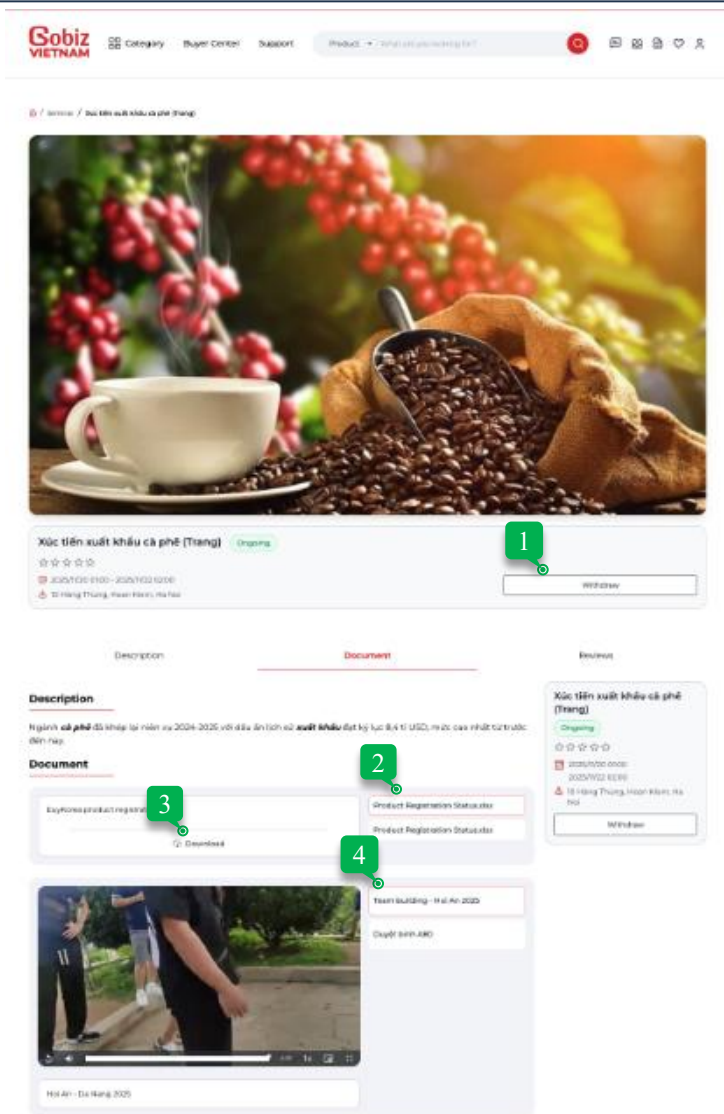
Gobiz VIETNAM

Category Buyer Center Support Product What are you looking for?

/ Service / Xúc tiến xuất khẩu cà phê (Trang)

Xúc tiến xuất khẩu cà phê (Trang) Ongoing

2025/11/20 01:00 - 2025/11/22 02:00

10 Hàng Thùng, Hoan Kiem, Ha Noi

1

Withdraw

Description Document Reviews

Description

Ngành cà phê đã khép lại niên vụ 2024-2025 với dấu ấn lịch sử xuất khẩu đạt kỷ lục 8,4 tỉ USD, mức cao nhất từ trước đến nay.

Document

3

ExpKorea product registration

Download

2

Product Registration Status.xlsx

Product Registration Status.xlsx

4

Team building - Hoi An 2025

Quyết định ABD

Hoi An - Da Nang 2025

Xúc tiến xuất khẩu cà phê (Trang)

Ongoing

2025/11/20 01:00 - 2025/11/22 02:00

10 Hàng Thùng, Hoan Kiem, Ha Noi

Withdraw